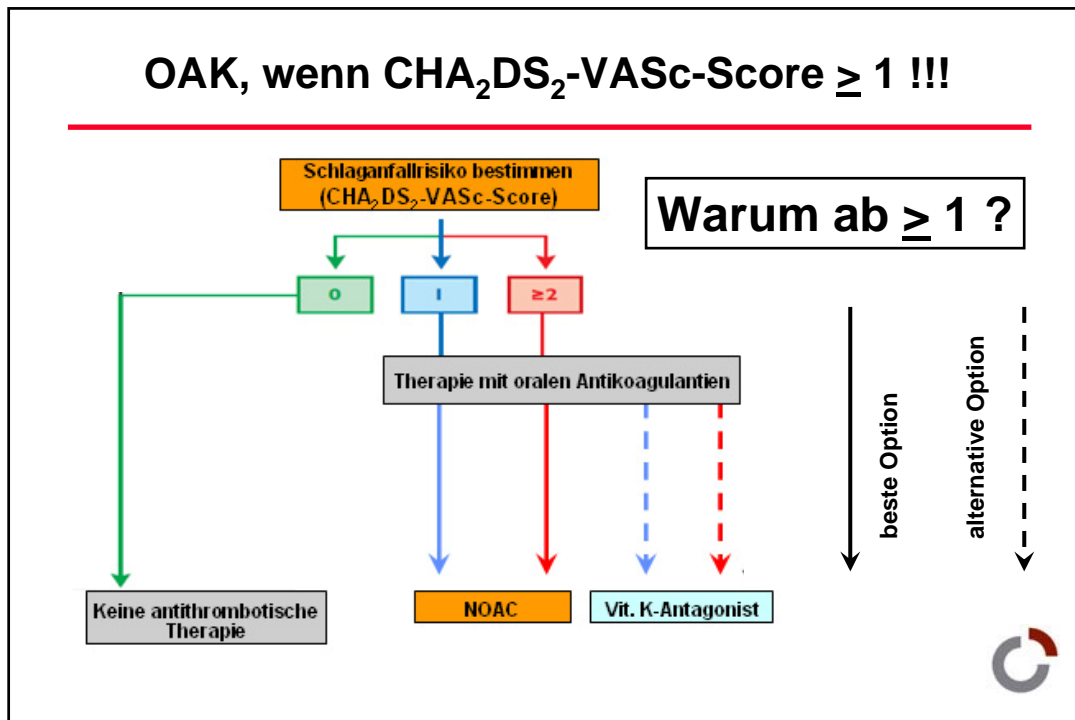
OAK, wenn $CHA_2DS_2$-VASc-Score $\geq$ 1 !!!

Schlaganfallrisiko bestimmen ($CHA_2DS_2$-VASc-Score)

Warum ab $\geq$ 1 ?

0

1

≥2

Therapie mit oralen Antikoagulantien

beste Option

alternative Option

Keine antithrombotische Therapie

NOAC

Vit. K-Antagonist